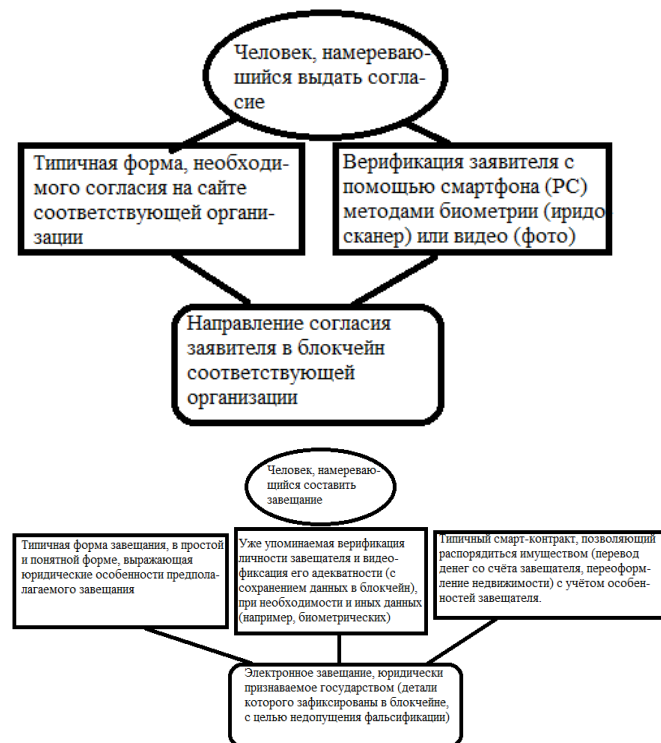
Человек, намеревающийся выдать согласие

Типичная форма, необходимого согласия на сайте соответствующей организации

Верификация заявителя с помощью смартфона (PC) методами биометрии (иридосканер) или видео (фото)

Направление согласия заявителя в блокчейн соответствующей организации

Человек, намеревающийся составить завещание

Типичная форма завещания, в простой и понятной форме, выражающая юридические особенности предполагаемого завещания

Уже упоминаемая верификация личности завещателя и видеофиксация его адекватности (с сохранением данных в блокчейн), при необходимости и иных данных (например, биометрических)

Типичный смарт-контракт, позволяющий распорядиться имуществом (перевод денег со счёта завещателя, переоформление недвижимости) с учётом особенностей завещателя.

Электронное завещание, юридически признаваемое государством (детали которого зафиксированы в блокчейне, с целью недопущения фальсификации)